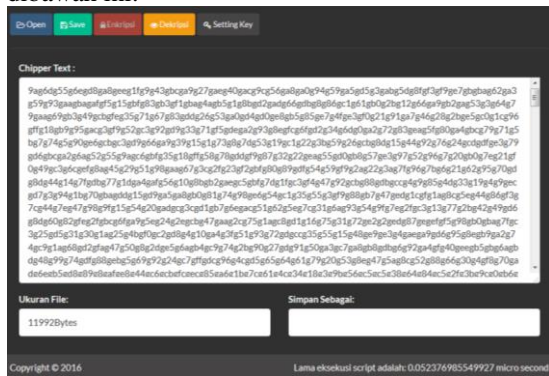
Open Save Enkripsi Dekripsi Setting Key

Chipper Text :

9ag6dg55g6egd8ga8geeg1fg9g43gbcga9g27gaeg4Ogacg9cg56ga8ga0g94g59ga5gd5g3gabg5dg8fgf3gf9ge7gbgbag62ga3g59g93gaagbagafgf5g15gbfg83gb3gf1gbag4agb5g1g8bgd2gadg66gdbg8g66gc1g61gb0g2bg12g66ga9gb2gag53g3g64g7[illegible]

Ukuran File: 11992Bytes

Simpan Sebagai:

Copyright © 2016

Lama eksekusi script adalah: 0.052376985549927 micro second